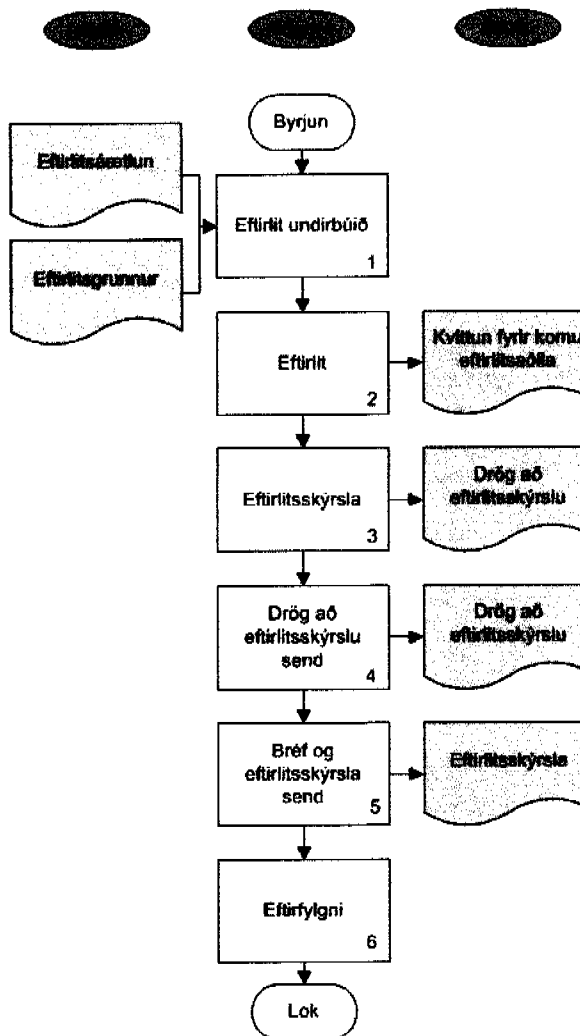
Byrjun

Eftirlitsáætlun

Eftirlitsgrunnur

Eftirlit undirbúið
1

Eftirlit
2

Kvittun fyrir komu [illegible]
eftirlitsaðila

Eftirlitsskýrsla
3

Drög að
eftirlitsskýrslu

Drög að
eftirlitsskýrslu
send
4

Drög að
eftirlitsskýrslu

Bréf og
eftirlitsskýrsla
send
5

Eftirlitsskýrsla

Eftirfylgni
6

Lok